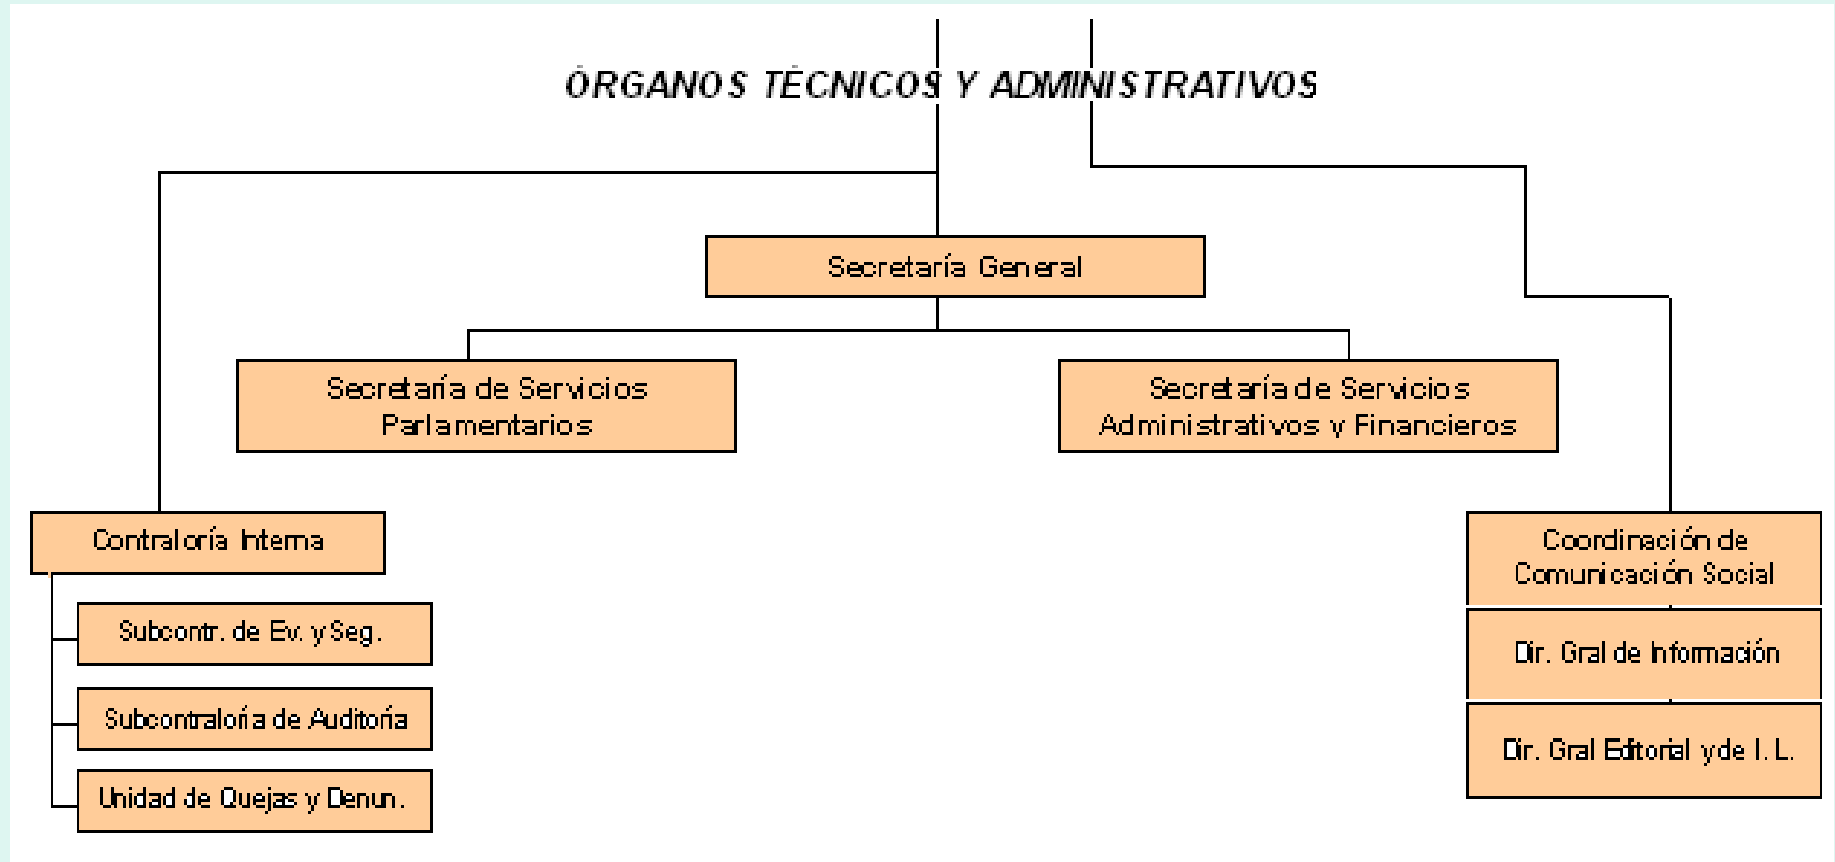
ÓRGANOS TÉCNICOS Y ADMINISTRATIVOS

Secretaría General

Secretaría de Servicios Parlamentarios

Secretaría de Servicios Administrativos y Financieros

Contraloría Interna

Subcontr. de Ev. y Seg.

Subcontraloría de Auditoría

Unidad de Quejas y Denun.

Coordinación de Comunicación Social

Dir. Gral de Información

Dir. Gral Editorial y de I. L.